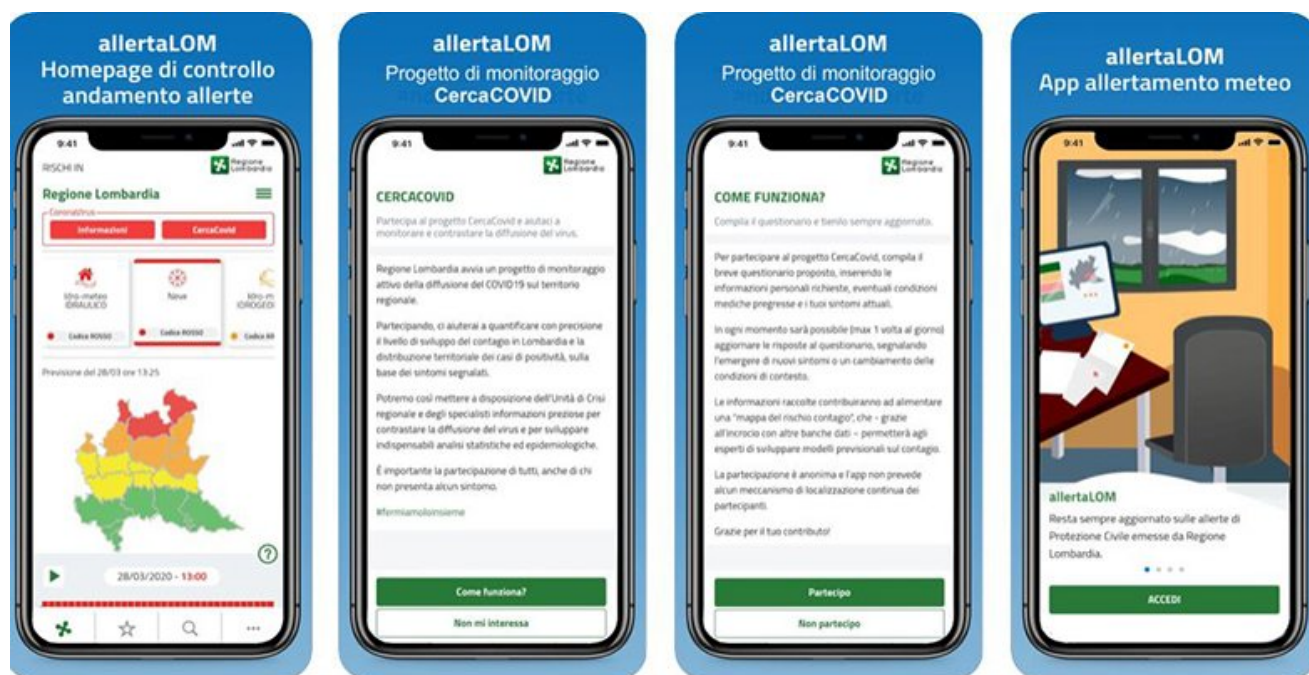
allertaLOM
Homepage di controllo andamento allerte

9:41

RISCHI IN

Regione Lombardia

Regione Lombardia

Coronavirus

Informazioni

CercaCovid

Idro-meteo IDRAULICO

Neve

Idro-m IDROGEO

Codice ROSSO

Codice ROSSO

Codice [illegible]

Previsione del 28/03 ore 13:25

28/03/2020 - 13:00

allertaLOM
Progetto di monitoraggio CercaCOVID

9:41

Regione Lombardia

CERCACOVID

Partecipa al progetto CercaCovid e aiutaci a monitorare e contrastare la diffusione del virus.

Regione Lombardia avvia un progetto di monitoraggio attivo della diffusione del COVID19 sul territorio regionale.

Partecipando, ci aiuterai a quantificare con precisione il livello di sviluppo del contagio in Lombardia e la distribuzione territoriale dei casi di positività, sulla base dei sintomi segnalati.

Potremo così mettere a disposizione dell'Unità di Crisi regionale e degli specialisti informazioni preziose per contrastare la diffusione del virus e per sviluppare indispensabili analisi statistiche ed epidemiologiche.

È importante la partecipazione di tutti, anche di chi non presenta alcun sintomo.

#fermiamoloinsieme

Come funziona?

Non mi interessa

allertaLOM
Progetto di monitoraggio CercaCOVID

9:41

Regione Lombardia

COME FUNZIONA?

Compila il questionario e tienilo sempre aggiornato.

Per partecipare al progetto CercaCovid, compila il breve questionario proposto, inserendo le informazioni personali richieste, eventuali condizioni mediche pregresse e i tuoi sintomi attuali.

In ogni momento sarà possibile (max 1 volta al giorno) aggiornare le risposte al questionario, segnalando l'emergere di nuovi sintomi o un cambiamento delle condizioni di contesto.

Le informazioni raccolte contribuiranno ad alimentare una "mappa del rischio contagio", che - grazie all'incrocio con altre banche dati - permetterà agli esperti di sviluppare modelli previsionali sul contagio.

La partecipazione è anonima e l'app non prevede alcun meccanismo di localizzazione continua dei partecipanti.

Grazie per il tuo contributo!

Partecipo

Non partecipo

allertaLOM
App allertamento meteo

9:41

allertaLOM

Resta sempre aggiornato sulle allerte di Protezione Civile emesse da Regione Lombardia.

ACCEDI